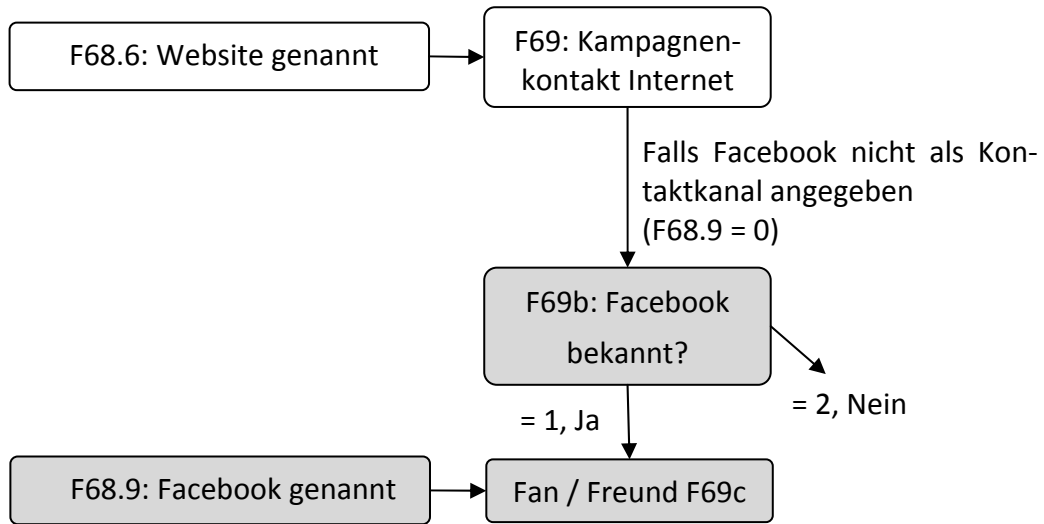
F68.6: Website genannt

F69: Kampagnenkontakt Internet

Falls Facebook nicht als Kontaktkanal angegeben (F68.9 = 0)

F69b: Facebook bekannt?

= 2, Nein

= 1, Ja

F68.9: Facebook genannt

Fan / Freund F69c